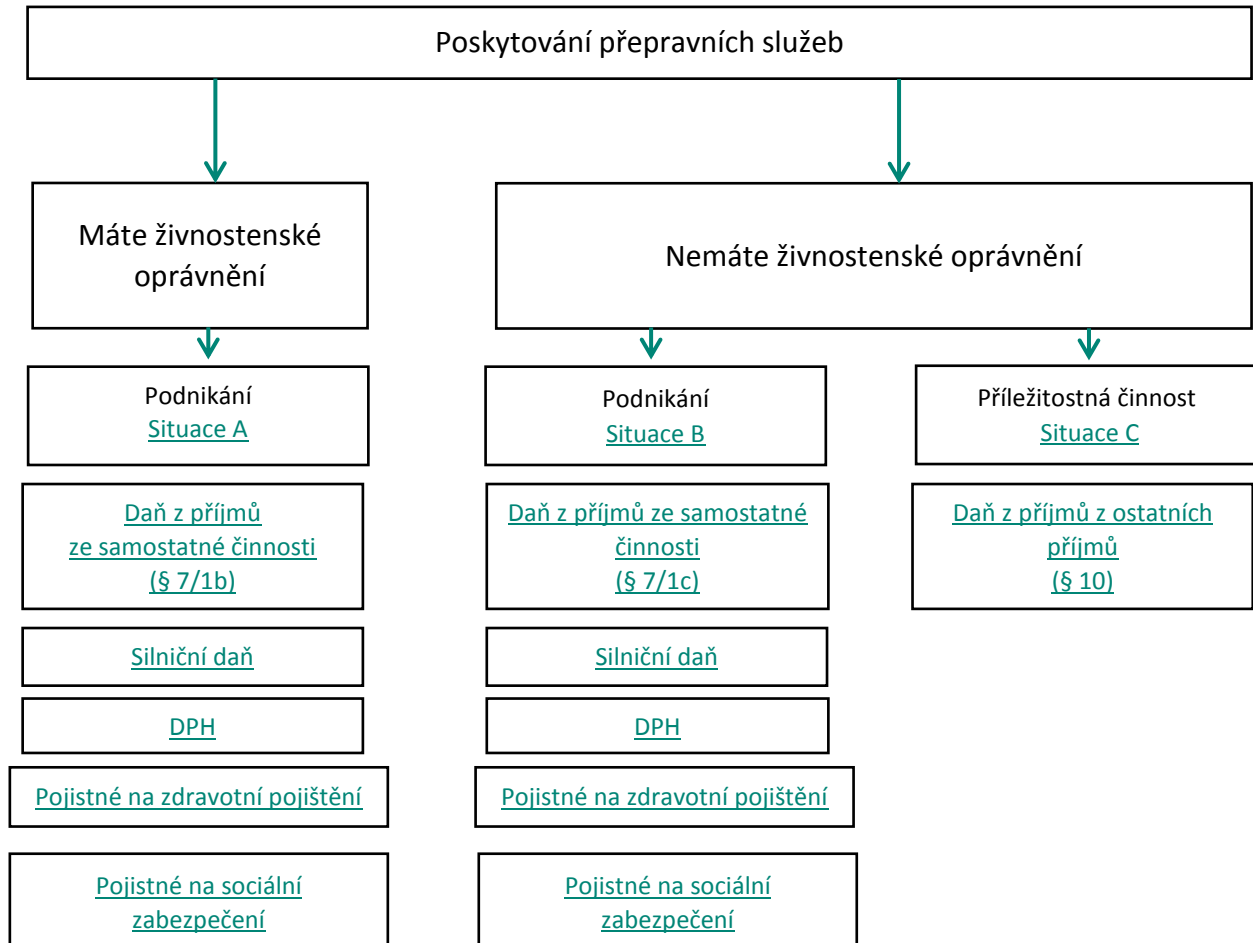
Poskytování přepravních služeb

Máte živnostenské oprávnění

Podnikání
Situace A

Daň z příjmů
ze samostatné činnosti
(§ 7/1b)

Silniční daň

DPH

Pojistné na zdravotní pojištění

Pojistné na sociální zabezpečení

Nemáte živnostenské oprávnění

Podnikání
Situace B

Daň z příjmů ze samostatné činnosti
(§ 7/1c)

Silniční daň

DPH

Pojistné na zdravotní pojištění

Pojistné na sociální zabezpečení

Příležitostná činnost
Situace C

Daň z příjmů z ostatních příjmů
(§ 10)